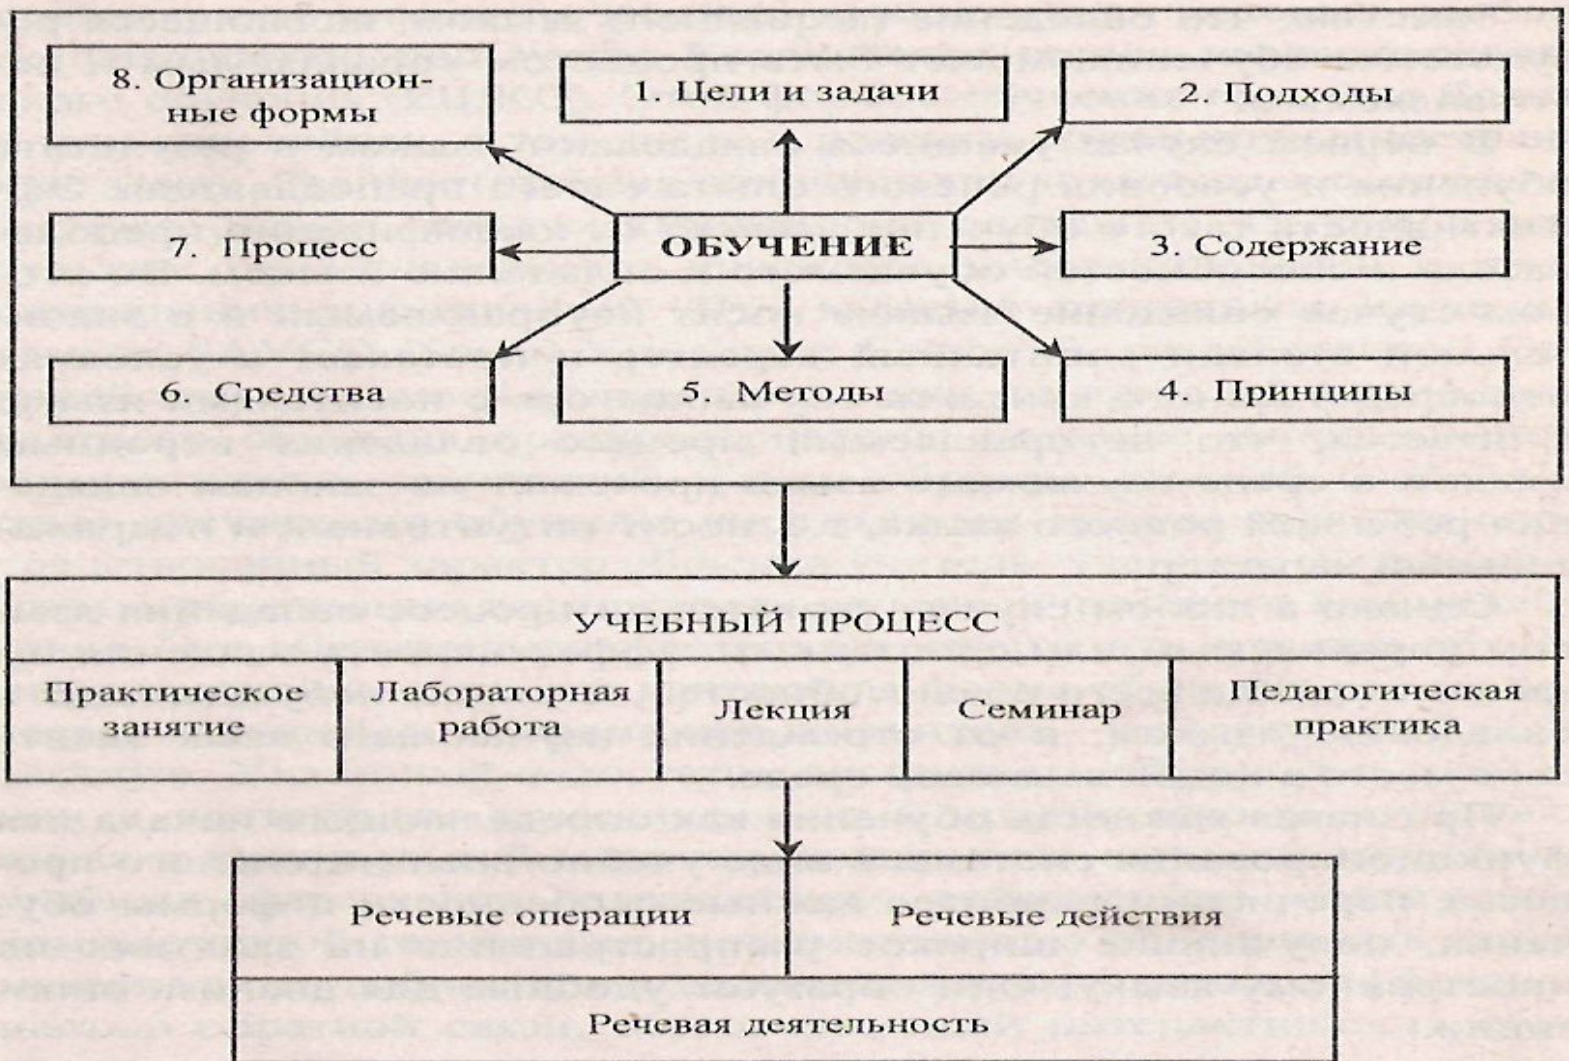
8. Организационные формы

1. Цели и задачи

2. Подходы

7. Процесс

ОБУЧЕНИЕ

3. Содержание

6. Средства

5. Методы

4. Принципы

УЧЕБНЫЙ ПРОЦЕСС

| Практическое занятие | Лабораторная работа | Лекция | Семинар | Педагогическая практика |
|---|---|---|---|---|

Речевые операции

Речевые действия

Речевая деятельность